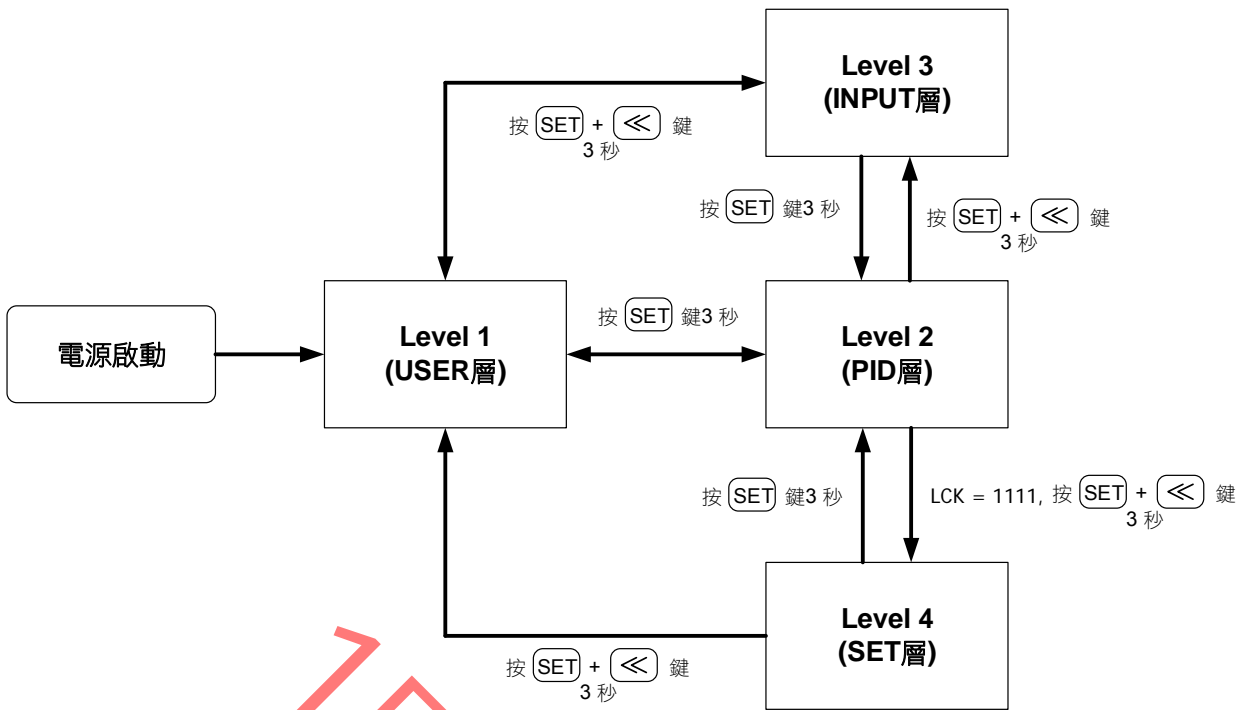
Level 3
(INPUT層)

按 SET + ≪ 鍵
3 秒

按 SET 鍵3 秒

按 SET + ≪ 鍵
3 秒

電源啟動

Level 1
(USER層)

按 SET 鍵3 秒

Level 2
(PID層)

按 SET 鍵3 秒

LCK = 1111, 按 SET + ≪ 鍵
3 秒

Level 4
(SET層)

按 SET + ≪ 鍵
3 秒